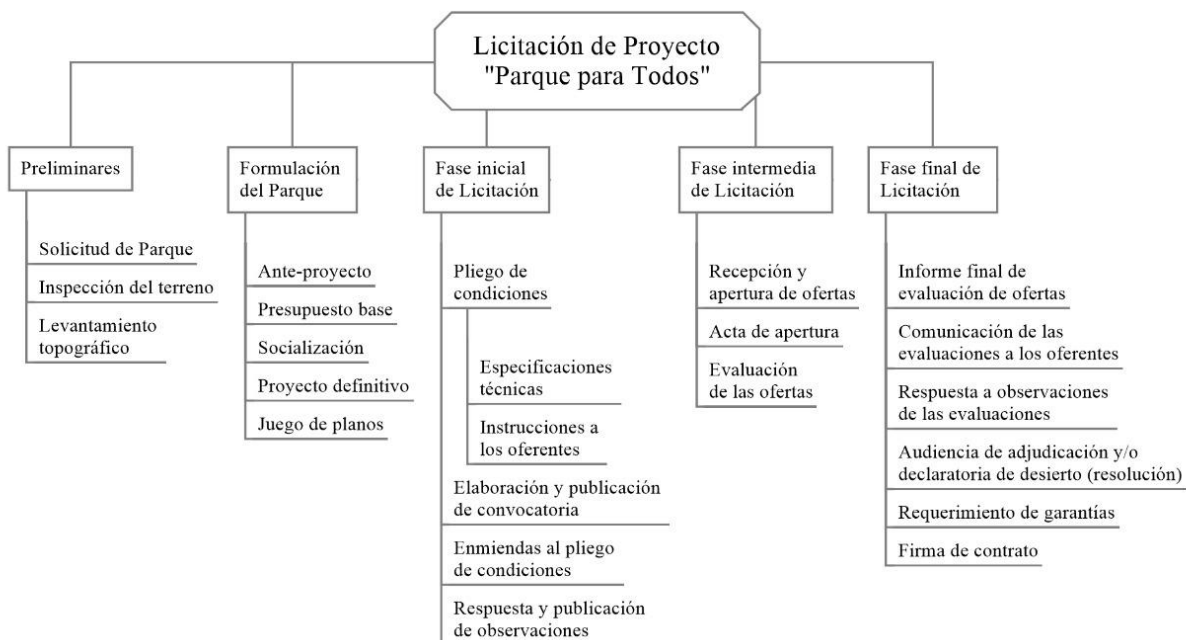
Licitación de Proyecto
"Parque para Todos"

Preliminares

Solicitud de Parque

Inspección del terreno

Levantamiento topográfico

Formulación del Parque

Ante-proyecto

Presupuesto base

Socialización

Proyecto definitivo

Juego de planos

Fase inicial de Licitación

Pliego de condiciones

Especificaciones técnicas

Instrucciones a los oferentes

Elaboración y publicación de convocatoria

Enmiendas al pliego de condiciones

Respuesta y publicación de observaciones

Fase intermedia de Licitación

Recepción y apertura de ofertas

Acta de apertura

Evaluación de las ofertas

Fase final de Licitación

Informe final de evaluación de ofertas

Comunicación de las evaluaciones a los oferentes

Respuesta a observaciones de las evaluaciones

Audiencia de adjudicación y/o declaratoria de desierto (resolución)

Requerimiento de garantías

Firma de contrato